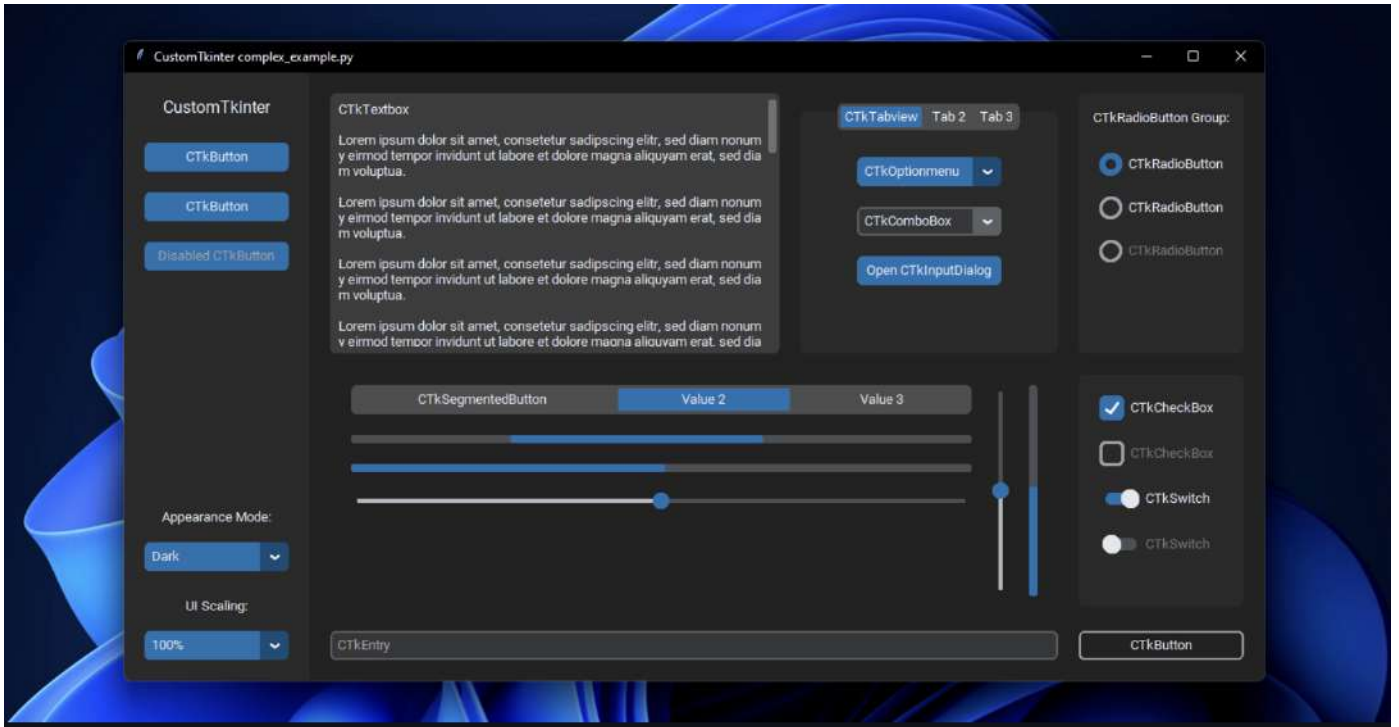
CustomTkinter complex_example.py

CustomTkinter

CTkButton

CTkButton

Disabled CTkButton

CTkTextbox

Lorem ipsum dolor sit amet, consetetur sadipscing elitr, sed diam nonumy eirmod tempor invidunt ut labore et dolore magna aliquyam erat, sed diam voluptua.

Lorem ipsum dolor sit amet, consetetur sadipscing elitr, sed diam nonumy eirmod tempor invidunt ut labore et dolore magna aliquyam erat, sed diam voluptua.

Lorem ipsum dolor sit amet, consetetur sadipscing elitr, sed diam nonumy eirmod tempor invidunt ut labore et dolore magna aliquyam erat, sed diam voluptua.

Lorem ipsum dolor sit amet, consetetur sadipscing elitr, sed diam nonumy eirmod tempor invidunt ut labore et dolore magna aliquyam erat, sed dia

CTkTabview Tab 2 Tab 3

CTkOptionmenu

CTkComboBox

Open CTkInputDialog

CTkRadioButton Group:

CTkRadioButton

CTkRadioButton

CTkRadioButton

CTkSegmentedButton Value 2 Value 3

CTkCheckBox

CTkCheckBox

CTkSwitch

CTkSwitch

Appearance Mode:

Dark

UI Scaling:

100%

CTkEntry

CTkButton